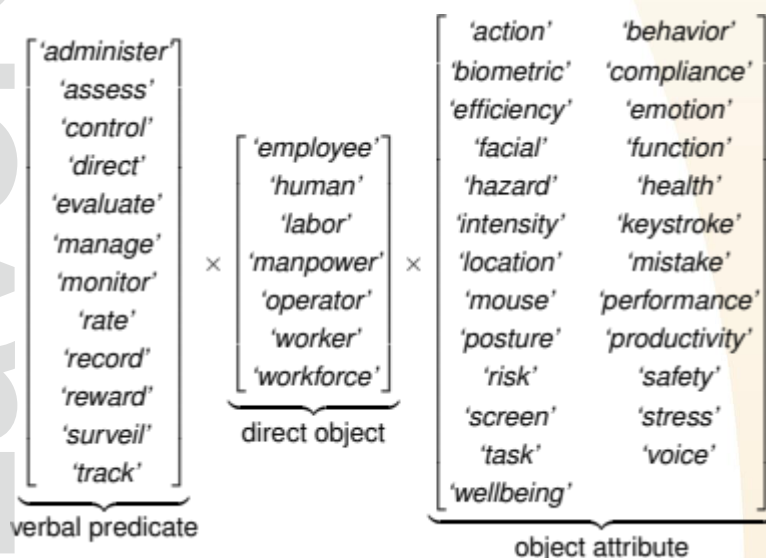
$\underbrace{\begin{bmatrix} \text{'administer'} \\ \text{'assess'} \\ \text{'control'} \\ \text{'direct'} \\ \text{'evaluate'} \\ \text{'manage'} \\ \text{'monitor'} \\ \text{'rate'} \\ \text{'record'} \\ \text{'reward'} \\ \text{'surveil'} \\ \text{'track'} \end{bmatrix}}_{\text{verbal predicate}} \times \underbrace{\begin{bmatrix} \text{'employee'} \\ \text{'human'} \\ \text{'labor'} \\ \text{'manpower'} \\ \text{'operator'} \\ \text{'worker'} \\ \text{'workforce'} \end{bmatrix}}_{\text{direct object}} \times \underbrace{\begin{bmatrix} \text{'action'} & \text{'behavior'} \\ \text{'biometric'} & \text{'compliance'} \\ \text{'efficiency'} & \text{'emotion'} \\ \text{'facial'} & \text{'function'} \\ \text{'hazard'} & \text{'health'} \\ \text{'intensity'} & \text{'keystroke'} \\ \text{'location'} & \text{'mistake'} \\ \text{'mouse'} & \text{'performance'} \\ \text{'posture'} & \text{'productivity'} \\ \text{'risk'} & \text{'safety'} \\ \text{'screen'} & \text{'stress'} \\ \text{'task'} & \text{'voice'} \\ \text{'wellbeing'} & \end{bmatrix}}_{\text{object attribute}}$